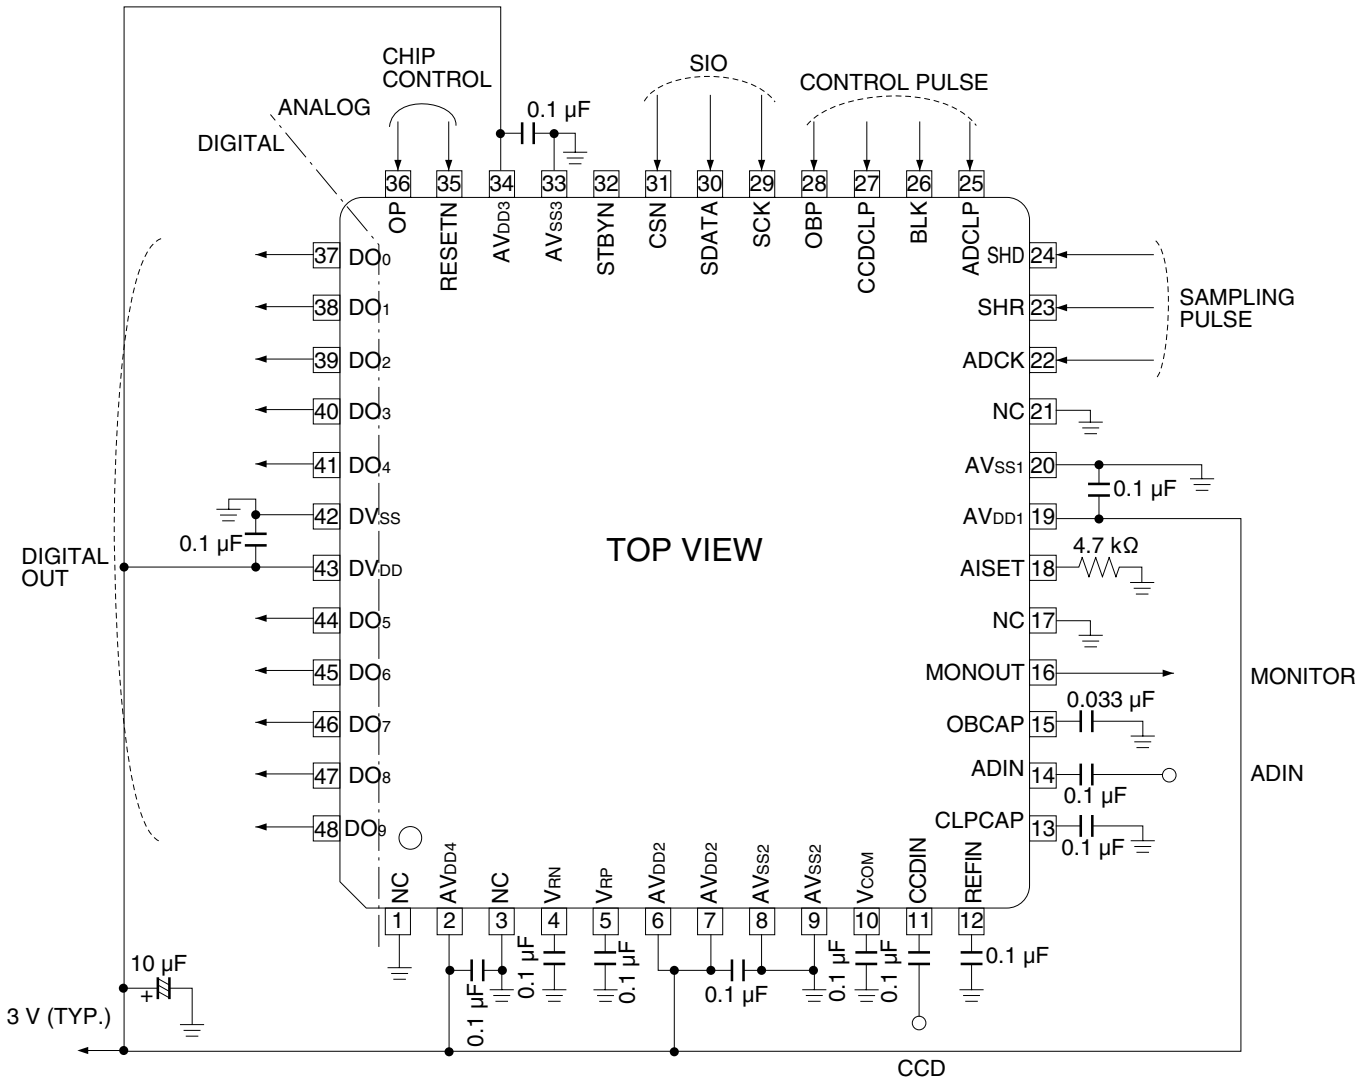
CHIP CONTROL

SIO

CONTROL PULSE

ANALOG

DIGITAL

0.1 μF

36 35 34 33 32 31 30 29 28 27 26 25

OP RESETN $AV_{DD3}$ $AV_{SS3}$ STBYN CSN SDATA SCK OBP CCDCLP BLK ADCLP

37 $DO_0$
38 $DO_1$
39 $DO_2$
40 $DO_3$
41 $DO_4$
42 $DV_{SS}$
0.1 μF
43 $DV_{DD}$
44 $DO_5$
45 $DO_6$
46 $DO_7$
47 $DO_8$
48 $DO_9$

DIGITAL OUT

SHD 24
SHR 23
ADCK 22
SAMPLING PULSE
NC 21
$AV_{SS1}$ 20
0.1 μF
$AV_{DD1}$ 19
AISET 18
4.7 kΩ
NC 17
MONOUT 16
MONITOR
0.033 μF
OBCAP 15
ADIN 14
ADIN
0.1 μF
CLPCAP 13
0.1 μF

TOP VIEW

NC $AV_{DD4}$ NC $V_{RN}$ $V_{RP}$ $AV_{DD2}$ $AV_{DD2}$ $AV_{SS2}$ $AV_{SS2}$ $V_{COM}$ CCDIN REFIN

1 2 3 4 5 6 7 8 9 10 11 12

10 μF
+
0.1 μF
0.1 μF
0.1 μF
0.1 μF
0.1 μF
0.1 μF
0.1 μF

3 V (TYP.)

CCD